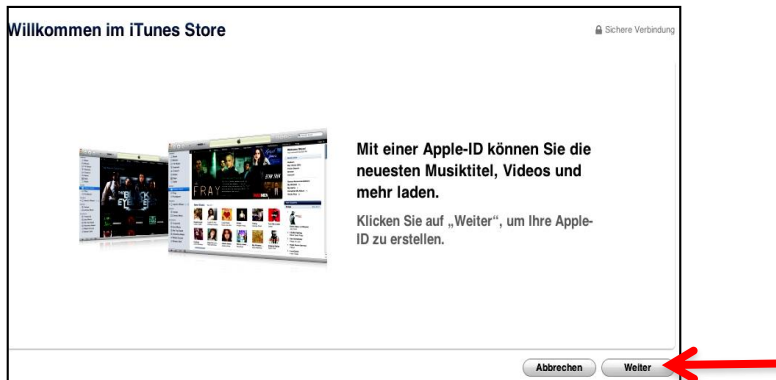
Willkommen im iTunes Store

Sichere Verbindung

FRAY

Mit einer Apple-ID können Sie die neuesten Musiktitel, Videos und mehr laden.

Klicken Sie auf „Weiter“, um Ihre Apple-ID zu erstellen.

Abbrechen

Weiter